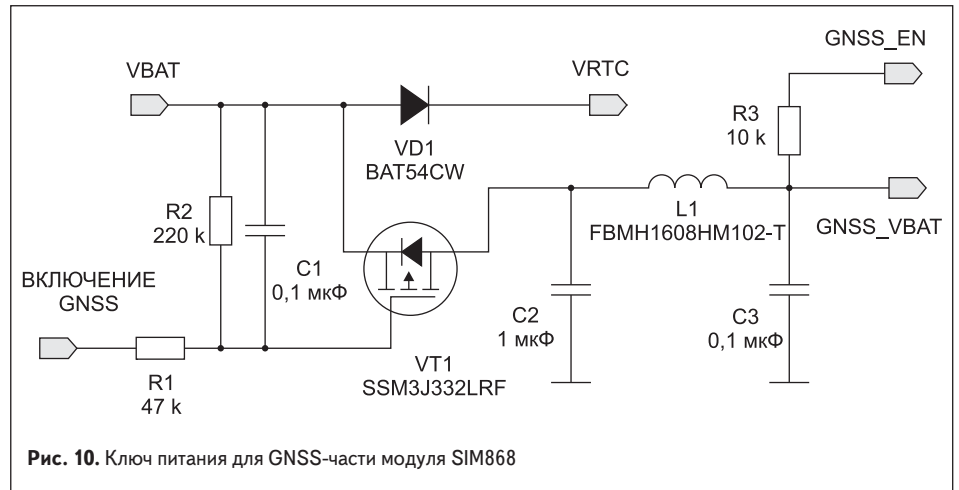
VBAT

VRTC

GNSS_EN

VD1
BAT54CW

R3
10 k

L1
FBMH1608HM102-T

GNSS_VBAT

R2
220 k

C1
0,1 мкФ

ВКЛЮЧЕНИЕ
GNSS

C2
1 мкФ

C3
0,1 мкФ

VT1
SSM3J332LRF

R1
47 k

**Рис. 10.** Ключ питания для GNSS-части модуля SIM868